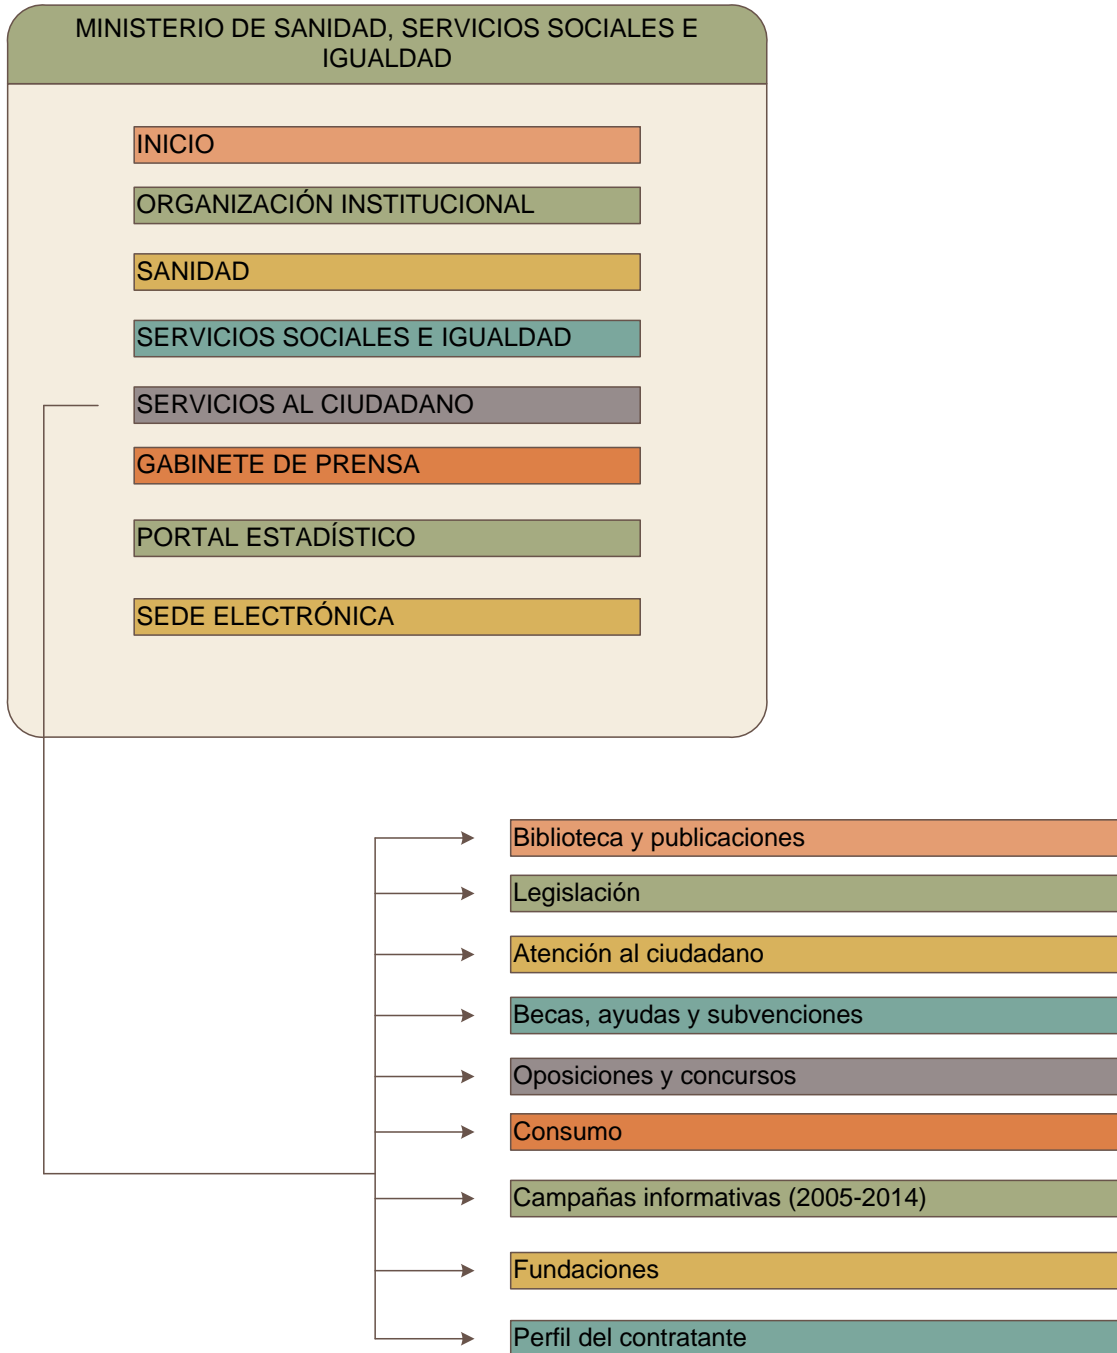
MINISTERIO DE SANIDAD, SERVICIOS SOCIALES E IGUALDAD

INICIO

ORGANIZACIÓN INSTITUCIONAL

SANIDAD

SERVICIOS SOCIALES E IGUALDAD

SERVICIOS AL CIUDADANO

GABINETE DE PRENSA

PORTAL ESTADÍSTICO

SEDE ELECTRÓNICA

Biblioteca y publicaciones

Legislación

Atención al ciudadano

Becas, ayudas y subvenciones

Oposiciones y concursos

Consumo

Campañas informativas (2005-2014)

Fundaciones

Perfil del contratante